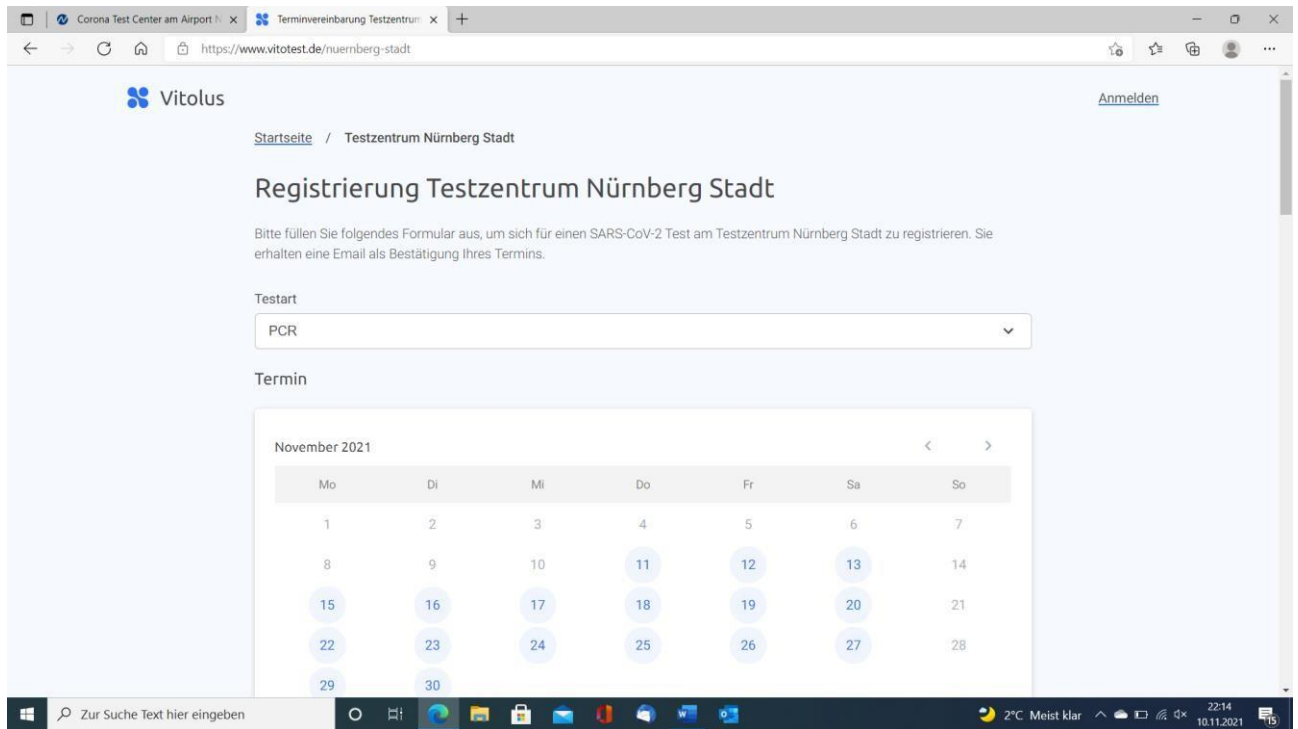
Corona Test Center am Airport N ×
Terminvereinbarung Testzentrum ×
+

https://www.vitotest.de/nuernberg-stadt

Vitolus

Anmelden

Startseite / Testzentrum Nürnberg Stadt

Registrierung Testzentrum Nürnberg Stadt

Bitte füllen Sie folgendes Formular aus, um sich für einen SARS-CoV-2 Test am Testzentrum Nürnberg Stadt zu registrieren. Sie erhalten eine Email als Bestätigung Ihres Termins.

Testart

PCR

Termin

November 2021

| Mo | Di | Mi | Do | Fr | Sa | So |
|---|---|---|---|---|---|---|
| 1 | 2 | 3 | 4 | 5 | 6 | 7 |
| 8 | 9 | 10 | 11 | 12 | 13 | 14 |
| 15 | 16 | 17 | 18 | 19 | 20 | 21 |
| 22 | 23 | 24 | 25 | 26 | 27 | 28 |
| 29 | 30 | | | | | |

Zur Suche Text hier eingeben

2°C Meist klar

22:14
10.11.2021

15